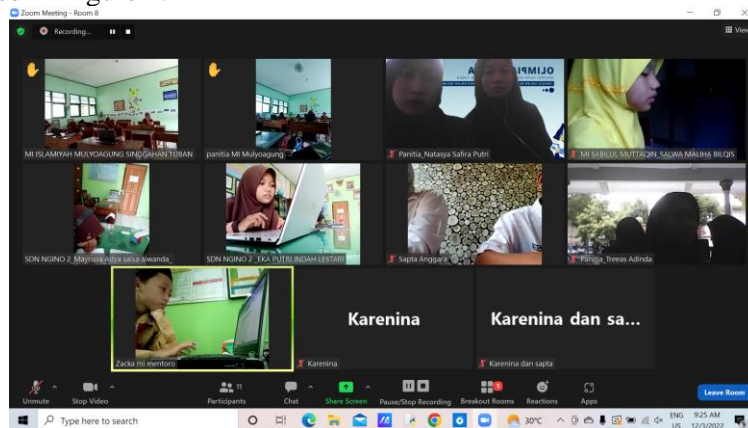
Zoom Meeting - Room 8

Recording...

View

MI ISLAMIYAH MULYOAGUNG SINGGAHAN TUBAN

panitia MI Mulyoagung

OLIMPI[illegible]

Panitia_Natasya Safira Putri

MI SABILUL MUTTAQIN_SALWA MAULHA BILQIS

SDN NGINO 2_Maynisa Adya salsa alwanda_

SDN NGINO 2_EKA PUTRI INDAH LESTARI

Sapta Anggara

Panitia_Treeas Adinda

Zacka mi mentoro

Karenina

Karenina

Karenina dan sa...

Karenina dan sapta

Unmute

Stop Video

11

Participants

Chat

Share Screen

Pause/Stop Recording

Breakout Rooms

Reactions

Apps

Leave Room

Type here to search

30°C

ENG US

9:25 AM 12/3/2022